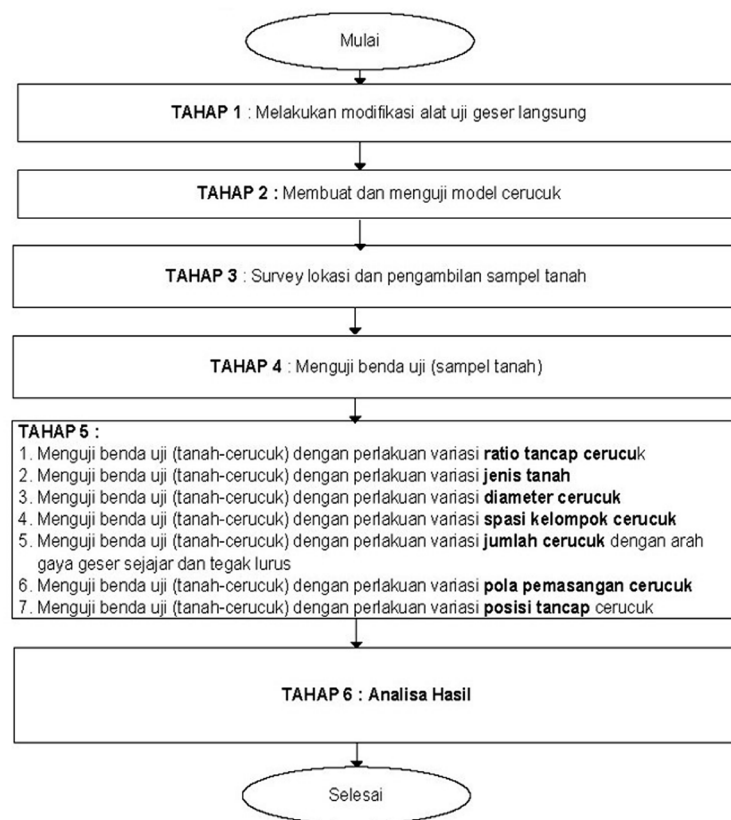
Mulai

TAHAP 1 : Melakukan modifikasi alat uji geser langsung

TAHAP 2 : Membuat dan menguji model cerucuk

TAHAP 3 : Survey lokasi dan pengambilan sampel tanah

TAHAP 4 : Menguji benda uji (sampel tanah)

TAHAP 5 :
1. Menguji benda uji (tanah-cerucuk) dengan perlakuan variasi ratio tancap cerucuk
2. Menguji benda uji (tanah-cerucuk) dengan perlakuan variasi jenis tanah
3. Menguji benda uji (tanah-cerucuk) dengan perlakuan variasi diameter cerucuk
4. Menguji benda uji (tanah-cerucuk) dengan perlakuan variasi spasi kelompok cerucuk
5. Menguji benda uji (tanah-cerucuk) dengan perlakuan variasi jumlah cerucuk dengan arah gaya geser sejajar dan tegak lurus
6. Menguji benda uji (tanah-cerucuk) dengan perlakuan variasi pola pemasangan cerucuk
7. Menguji benda uji (tanah-cerucuk) dengan perlakuan variasi posisi tancap cerucuk

TAHAP 6 : Analisa Hasil

Selesai